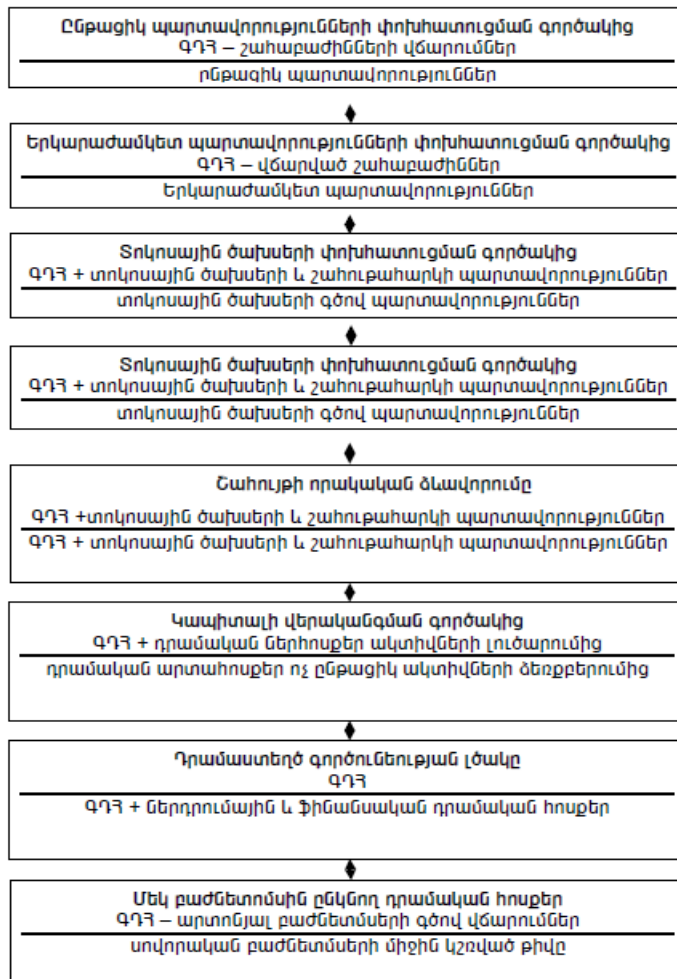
Ընթացիկ պարտավորությունների փոխհատուցման գործակից
ԳԴՂ – շահաբաժինների վճարումներ
ընթացիկ պարտավորություններ

Երկարաժամկետ պարտավորությունների փոխհատուցման գործակից
ԳԴՂ – վճարված շահաբաժիններ
Երկարաժամկետ պարտավորություններ

Տոկոսային ծախսերի փոխհատուցման գործակից
ԳԴՂ + տոկոսային ծախսերի և շահութահարկի պարտավորություններ
տոկոսային ծախսերի գծով պարտավորություններ

Տոկոսային ծախսերի փոխհատուցման գործակից
ԳԴՂ + տոկոսային ծախսերի և շահութահարկի պարտավորություններ
տոկոսային ծախսերի գծով պարտավորություններ

Շահույթի որակական ձևավորումը
ԳԴՂ +տոկոսային ծախսերի և շահութահարկի պարտավորություններ
ԳԴՂ + տոկոսային ծախսերի և շահութահարկի պարտավորություններ

Կապիտալի վերականգնման գործակից
ԳԴՂ + դրամական ներհոսքեր ակտիվների լուծարումից
դրամական արտահոսքեր ոչ ընթացիկ ակտիվների ձեռքբերումից

Դրամաստեղծ գործունեության լծակը
ԳԴՂ
ԳԴՂ + ներդրումային և ֆինանսական դրամական հոսքեր

Մեկ բաժնետոմսին ընկնող դրամական հոսքեր
ԳԴՂ – արտոնյալ բաժնետոմսերի գծով վճարումներ
սովորական բաժնետոմսերի միջին կշռված թիվը